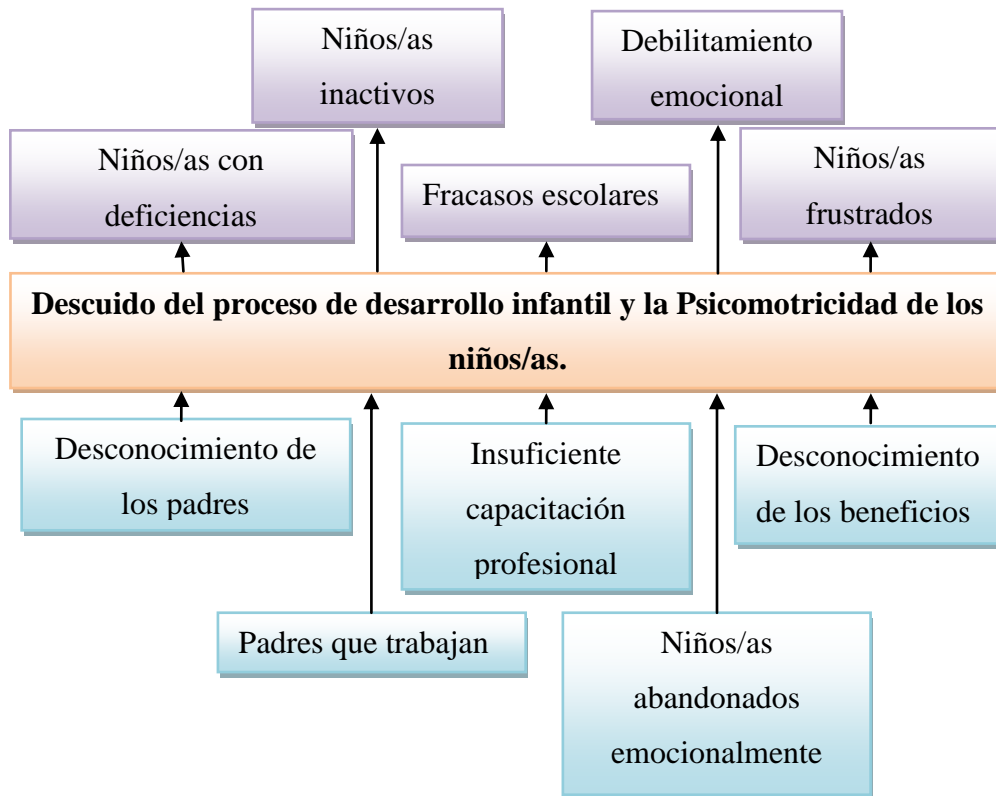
Niños/as inactivos

Debilitamiento emocional

Niños/as con deficiencias

Fracasos escolares

Niños/as frustrados

**Descuido del proceso de desarrollo infantil y la Psicomotricidad de los niños/as.**

Desconocimiento de los padres

Insuficiente capacitación profesional

Desconocimiento de los beneficios

Padres que trabajan

Niños/as abandonados emocionalmente